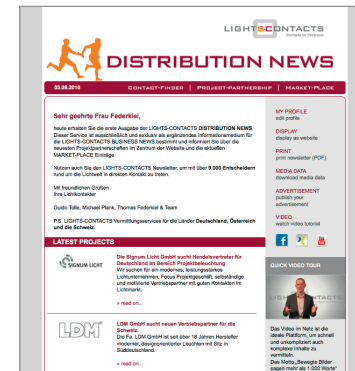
LIGHTS CONTACTS

DISTRIBUTION NEWS

03.08.2010

CONTACT-FINDER | PROJECT-PARTNERSHIP | MARKET-PLACE

Sehr geehrte Frau Federkiel,

heute erhalten Sie die erste Ausgabe der LIGHTS-CONTACTS DISTRIBUTION NEWS. Dieser Service ist ausschließlich und exklusiv als ergänzendes Informationsmedium für die LIGHTS-CONTACTS BUSINESS NEWS bestimmt und informiert Sie über die neuesten Projektpartnerschaften im Zentrum der Website und die aktuellen MARKET-PLACE Einträge.

Nutzen auch Sie den LIGHTS-CONTACTS Newsletter, um mit über 9.000 Entscheidern rund um die Lichtwelt in direkten Kontakt zu treten.

Mit freundlichen Grüßen
Ihre Lichtkontakter

Guido Tolle, Michael Pfank, Thomas Federkiel & Team

P.S. LIGHTS-CONTACTS Vermittlungsservices für die Länder Deutschland, Österreich und die Schweiz.

MY PROFILE
edit profile

DISPLAY
display as website

PRINT
print newsletter (PDF)

MEDIA DATA
download media data

ADVERTISEMENT
publish your advertisement

VIDEO
watch video tutorial

LATEST PROJECTS

SIGNUM LICHT

Die Signum Licht GmbH sucht Handelsvertreter für Deutschland im Bereich Projektbeleuchtung
Wir suchen für ein modernes, leistungsstarkes Lichtunternehmen, Focus Projektgeschäft, selbständige und motivierte Vertriebspartner mit guten Kontakten im Lichtmarkt.

» read on...

LDM

LDM GmbH sucht neuen Vertriebspartner für die Schweiz.
Die Fa. LDM GmbH ist seit über 18 Jahren Hersteller moderner, designorientierter Leuchten mit Sitz in Süddeutschland.

» read on...

QUICK VIDEO TOUR

Das Video im Netz ist die ideale Plattform, um schnell und unkompliziert auch komplexe Inhalte zu vermitteln.
Das Motto „Bewegte Bilder sagen mehr als 1.000 Worte"